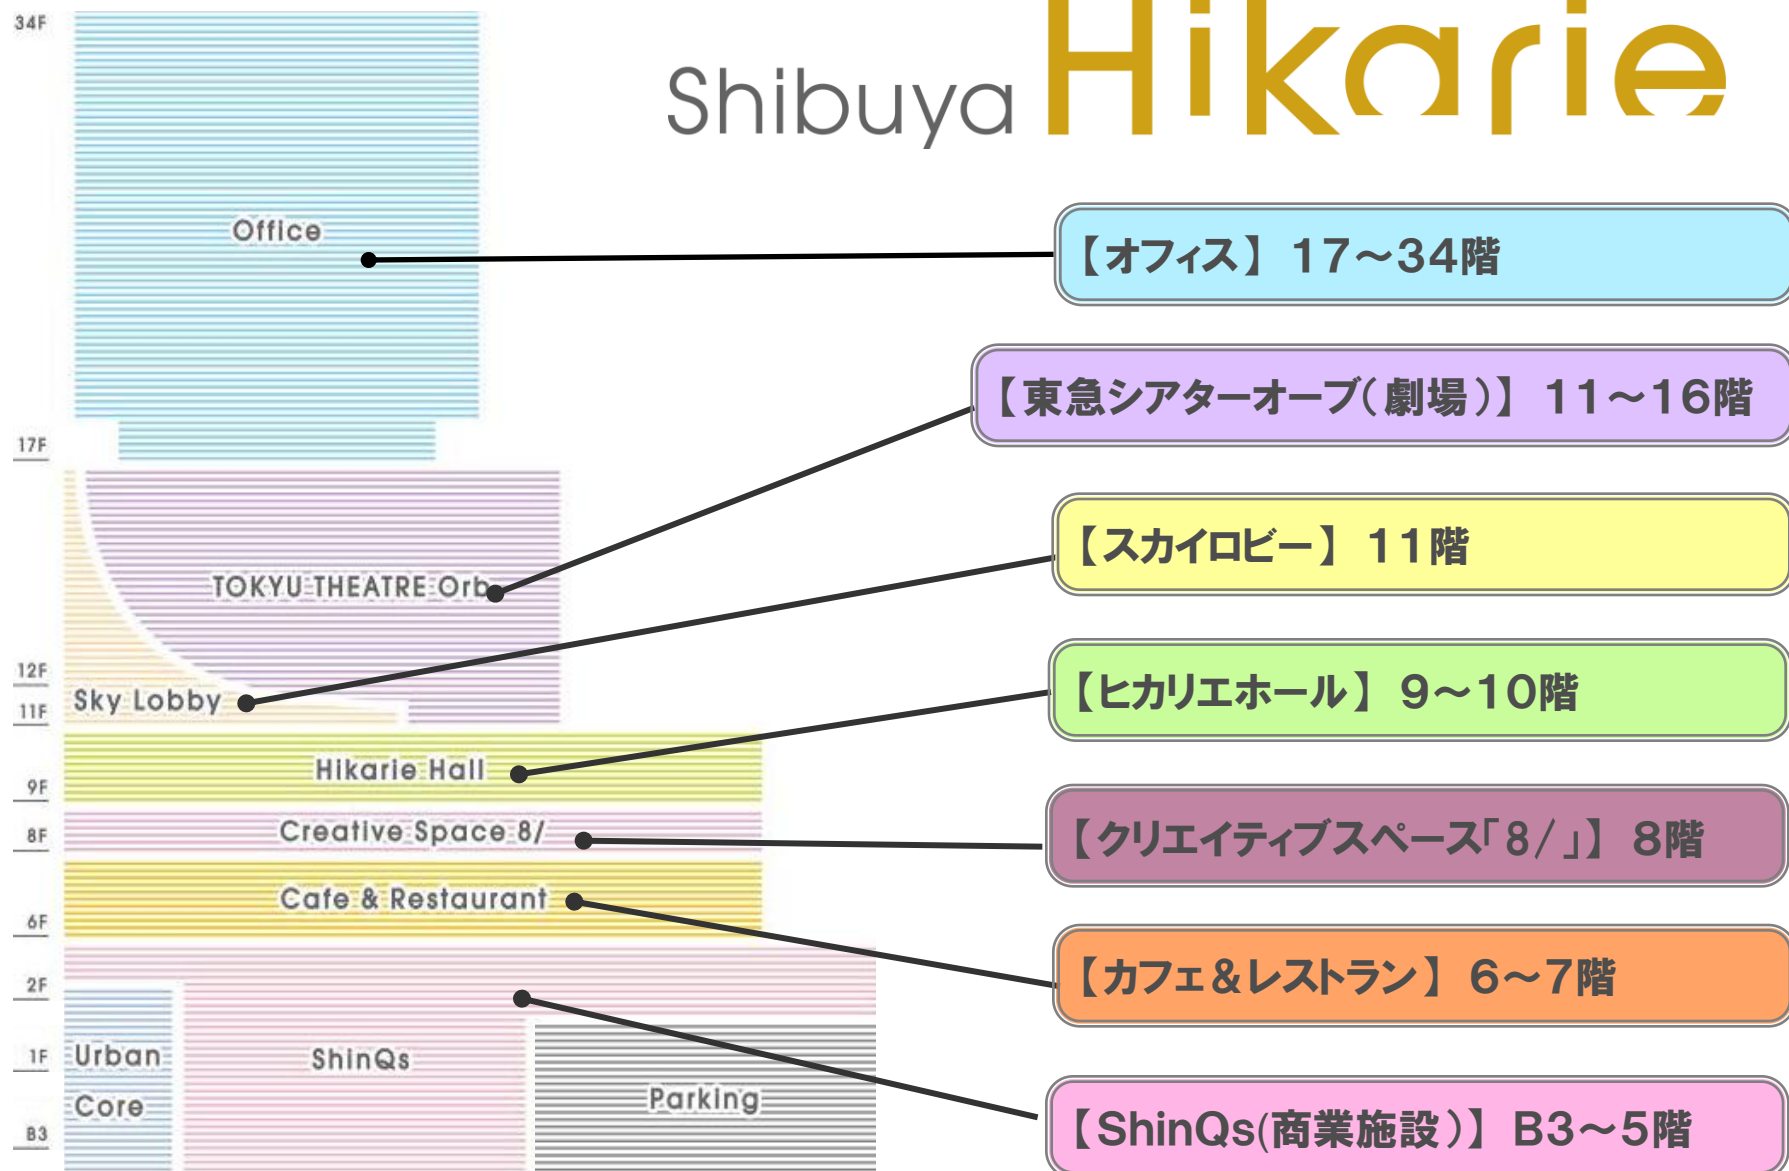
Shibuya Hikarie

34F

Office

17F

TOKYU THEATRE Orb

12F

11F

Sky Lobby

Hikarie Hall

9F

8F

Creative Space 8/

Cafe & Restaurant

6F

2F

1F

Urban Core

ShinQs

Parking

B3

【オフィス】17～34階

【東急シアターオーブ(劇場)】11～16階

【スカイロビー】11階

【ヒカリエホール】9～10階

【クリエイティブスペース「8/」】8階

【カフェ&レストラン】6～7階

【ShinQs(商業施設)】B3～5階